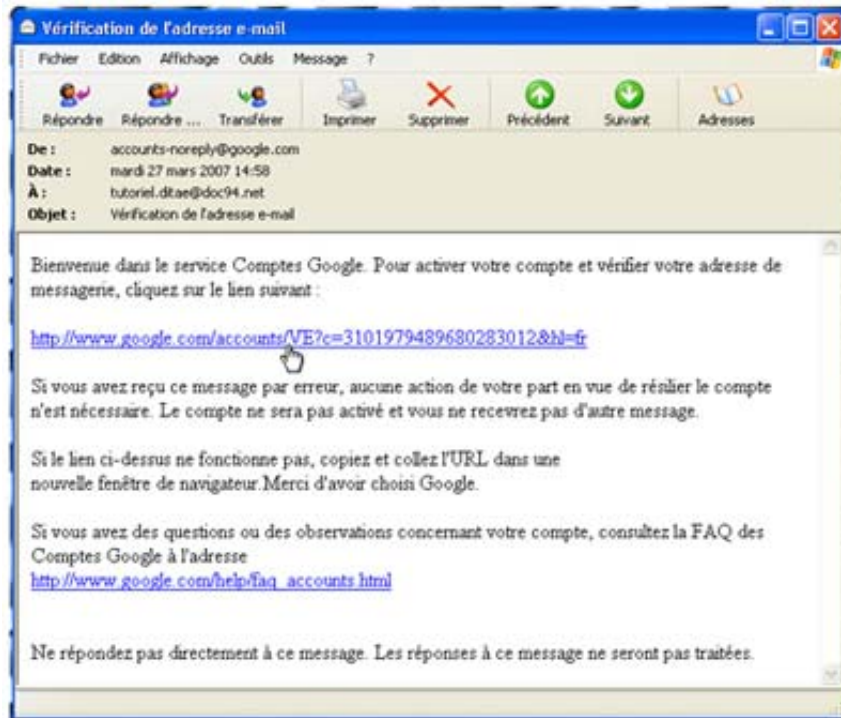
Vérification de l'adresse e-mail

Fichier Edition Affichage Outils Message ?

Répondre Répondre ... Transférer Imprimer Supprimer Précédent Suivant Adresses

De : accounts-noreply@google.com
Date : mardi 27 mars 2007 14:58
À : tutoriel.ditae@doc94.net
Objet : Vérification de l'adresse e-mail

Bienvenue dans le service Comptes Google. Pour activer votre compte et vérifier votre adresse de messagerie, cliquez sur le lien suivant :

http://www.google.com/accounts/VE?c=3101979489680283012&hl=fr

Si vous avez reçu ce message par erreur, aucune action de votre part en vue de résilier le compte n'est nécessaire. Le compte ne sera pas activé et vous ne recevrez pas d'autre message.

Si le lien ci-dessus ne fonctionne pas, copiez et collez l'URL dans une nouvelle fenêtre de navigateur.Merci d'avoir choisi Google.

Si vous avez des questions ou des observations concernant votre compte, consultez la FAQ des Comptes Google à l'adresse
http://www.google.com/help/faq_accounts.html

Ne répondez pas directement à ce message. Les réponses à ce message ne seront pas traitées.